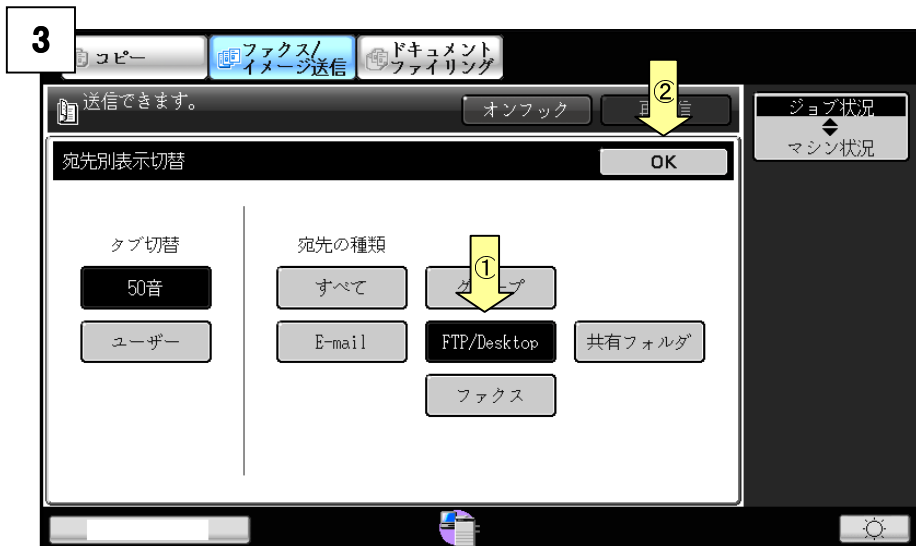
3

コピー

ファクス/イメージ送信

ドキュメントファイリング

送信できます。

オンフック

再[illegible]信

②

ジョブ状況

マシン状況

宛先別表示切替

OK

タブ切替

50音

ユーザー

宛先の種類

①

すべて

グ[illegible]ープ

E-mail

FTP/Desktop

共有フォルダ

ファクス